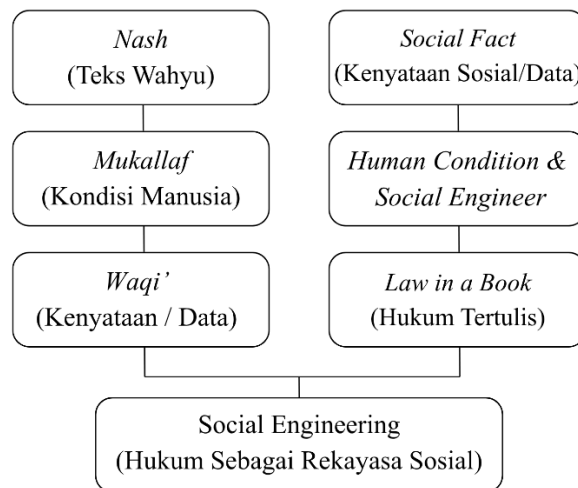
*Nash*
(Teks Wahyu)

*Mukallaf*
(Kondisi Manusia)

*Waqi'*
(Kenyataan / Data)

*Social Fact*
(Kenyataan Sosial/Data)

*Human Condition & Social Engineer*

*Law in a Book*
(Hukum Tertulis)

Social Engineering
(Hukum Sebagai Rekayasa Sosial)